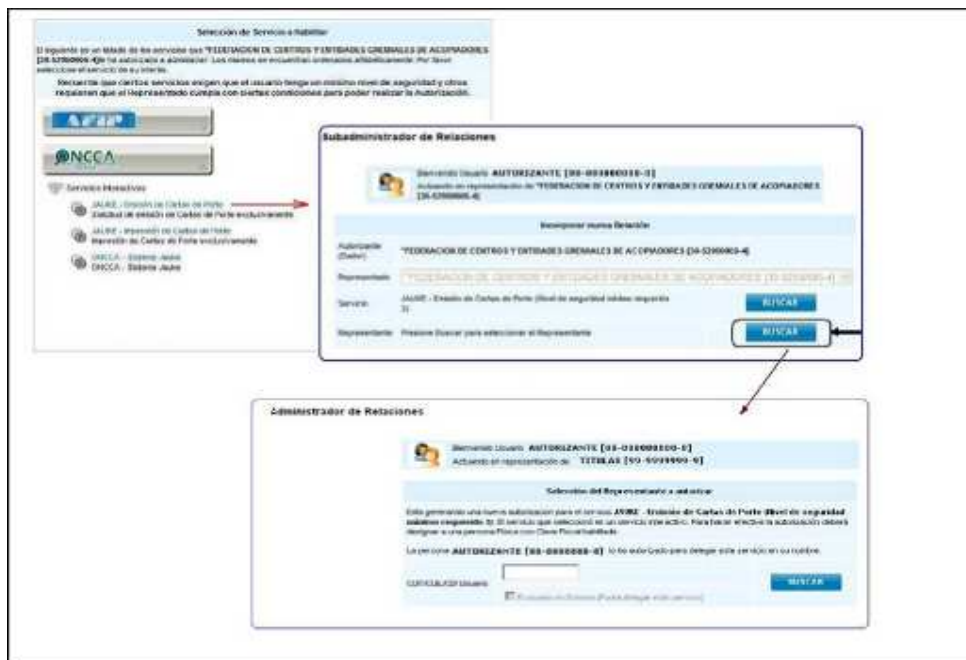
Selección de Servicio a habilitar

El siguiente es un listado de los servicios que "FEDERACION DE CENTROS Y ENTIDADES GREMIALES DE ACOPIADORES [30-52900903-4]" ha autorizado a administrar. Los mismos se encuentran ordenados alfabéticamente. Por favor seleccione el servicio de su interés.

Recuerde que ciertos servicios exigen que el usuario tenga un mínimo nivel de seguridad y otros requieren que el Representado cumpla con ciertas condiciones para poder realizar la Autorización.

AFIP

ONCCA

Servicios Interactivos

JAUKE - Emisión de Cartas de Porte
Solicitud de emisión de Cartas de Porte exclusivamente

JAUKE - Impresión de Cartas de Porte
Impresión de Cartas de Porte exclusivamente

ONCCA - Sistema Jauke
ONCCA - Sistema Jauke

Subadministrador de Relaciones

Bienvenido Usuario AUTORIZANTE [00-0000000-0]
Actuando en representación de "FEDERACION DE CENTROS Y ENTIDADES GREMIALES DE ACOPIADORES [30-52900903-4]

Incorporar nueva Relación

Autorizante (Dador) "FEDERACION DE CENTROS Y ENTIDADES GREMIALES DE ACOPIADORES [30-52900903-4]

Representado "FEDERACION DE CENTROS Y ENTIDADES GREMIALES DE ACOPIADORES [30-52900903-4]

Servicio JAUKE - Emisión de Cartas de Porte (Nivel de seguridad mínimo requerido 3) BUSCAR

Representante Presione Buscar para seleccionar el Representante BUSCAR

Administrador de Relaciones

Bienvenido Usuario AUTORIZANTE [00-0000000-0]
Actuando en representación de TITULAR [00-0000000-0]

Selección del Representante a autorizar

Está generando una nueva autorización para el servicio JAUKE - Emisión de Cartas de Porte (Nivel de seguridad mínimo requerido 3). El servicio que seleccionó es un servicio interactivo. Para hacer efectiva la autorización deberá designar a una persona Física con Clave Fiscal habilitada.

La persona AUTORIZANTE [00-0000000-0] lo ha autorizado para delegar este servicio en su nombre.

CUIT/CUIL/CDI Usuario BUSCAR

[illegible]